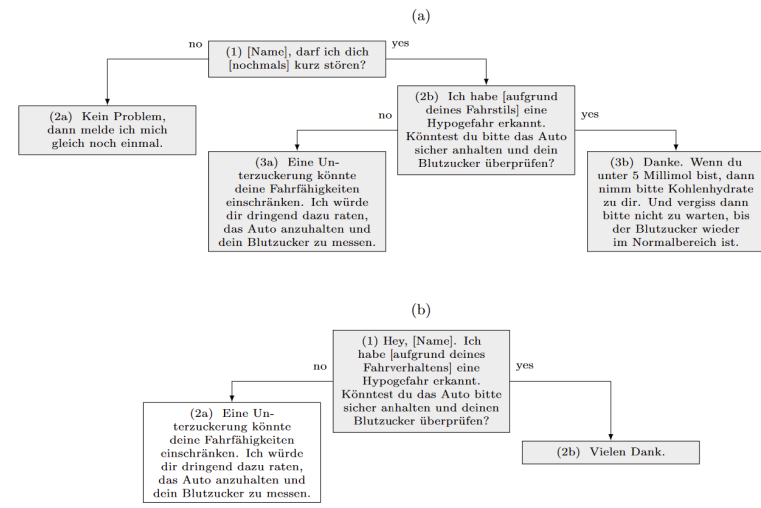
(a)

no

(1) [Name], darf ich dich [nochmals] kurz stören?

yes

(2a) Kein Problem, dann melde ich mich gleich noch einmal.

no

(2b) Ich habe [aufgrund deines Fahrstils] eine Hypogefahr erkannt. Könntest du bitte das Auto sicher anhalten und dein Blutzucker überprüfen?

yes

(3a) Eine Unterzuckerung könnte deine Fahrfähigkeiten einschränken. Ich würde dir dringend dazu raten, das Auto anzuhalten und dein Blutzucker zu messen.

(3b) Danke. Wenn du unter 5 Millimol bist, dann nimm bitte Kohlenhydrate zu dir. Und vergiss dann bitte nicht zu warten, bis der Blutzucker wieder im Normalbereich ist.

(b)

no

(1) Hey, [Name]. Ich habe [aufgrund deines Fahrverhaltens] eine Hypogefahr erkannt. Könntest du das Auto bitte sicher anhalten und deinen Blutzucker überprüfen?

yes

(2a) Eine Unterzuckerung könnte deine Fahrfähigkeiten einschränken. Ich würde dir dringend dazu raten, das Auto anzuhalten und dein Blutzucker zu messen.

(2b) Vielen Dank.